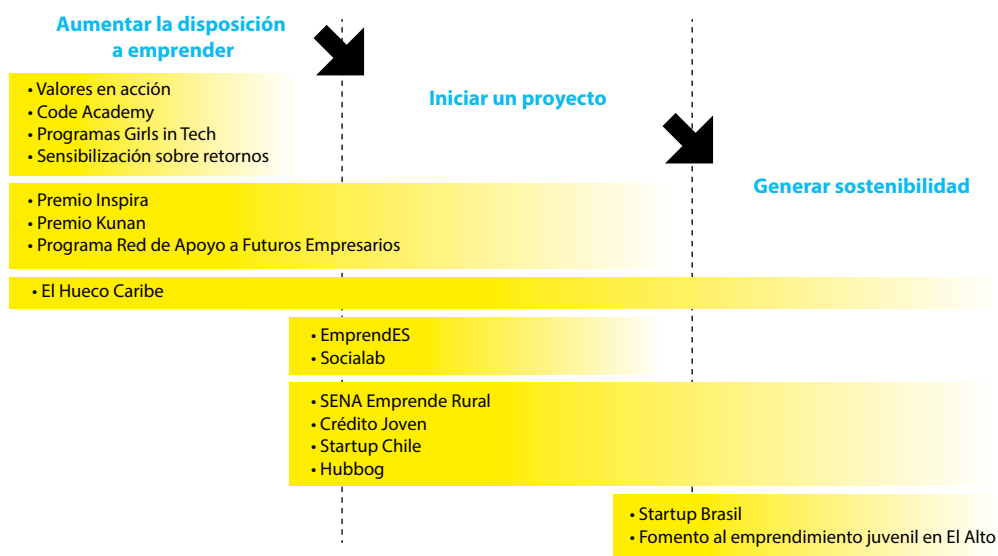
Aumentar la disposición a emprender

Iniciar un proyecto

Generar sostenibilidad

• Valores en acción
• Code Academy
• Programas Girls in Tech
• Sensibilización sobre retornos

• Premio Inspira
• Premio Kunan
• Programa Red de Apoyo a Futuros Empresarios

• El Hueco Caribe

• EmprendES
• Socialab

• SENA Emprende Rural
• Crédito Joven
• Startup Chile
• Hubbog

• Startup Brasil
• Fomento al emprendimiento juvenil en El Alto